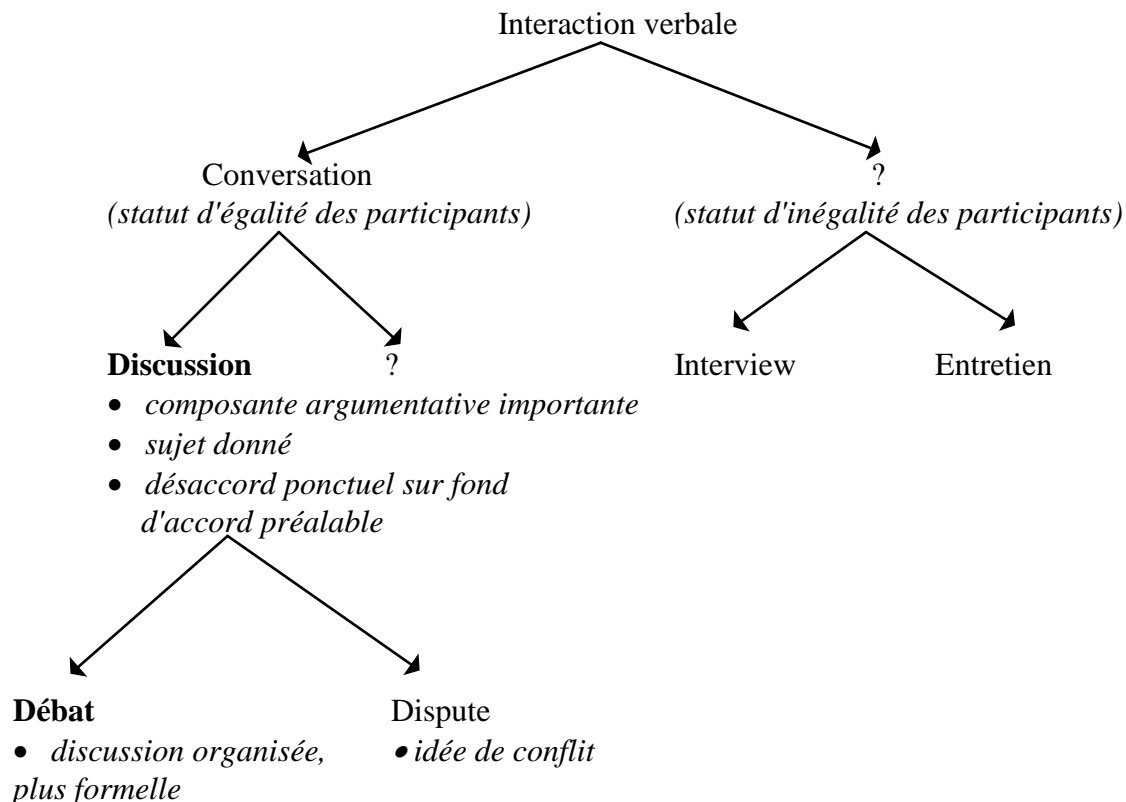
Interaction verbale

Conversation
*(statut d'égalité des participants)*

?
*(statut d'inégalité des participants)*

**Discussion**
- *composante argumentative importante*
- *sujet donné*
- *désaccord ponctuel sur fond d'accord préalable*

?

Interview

Entretien

**Débat**
- *discussion organisée, plus formelle*

Dispute
- *idée de conflit*